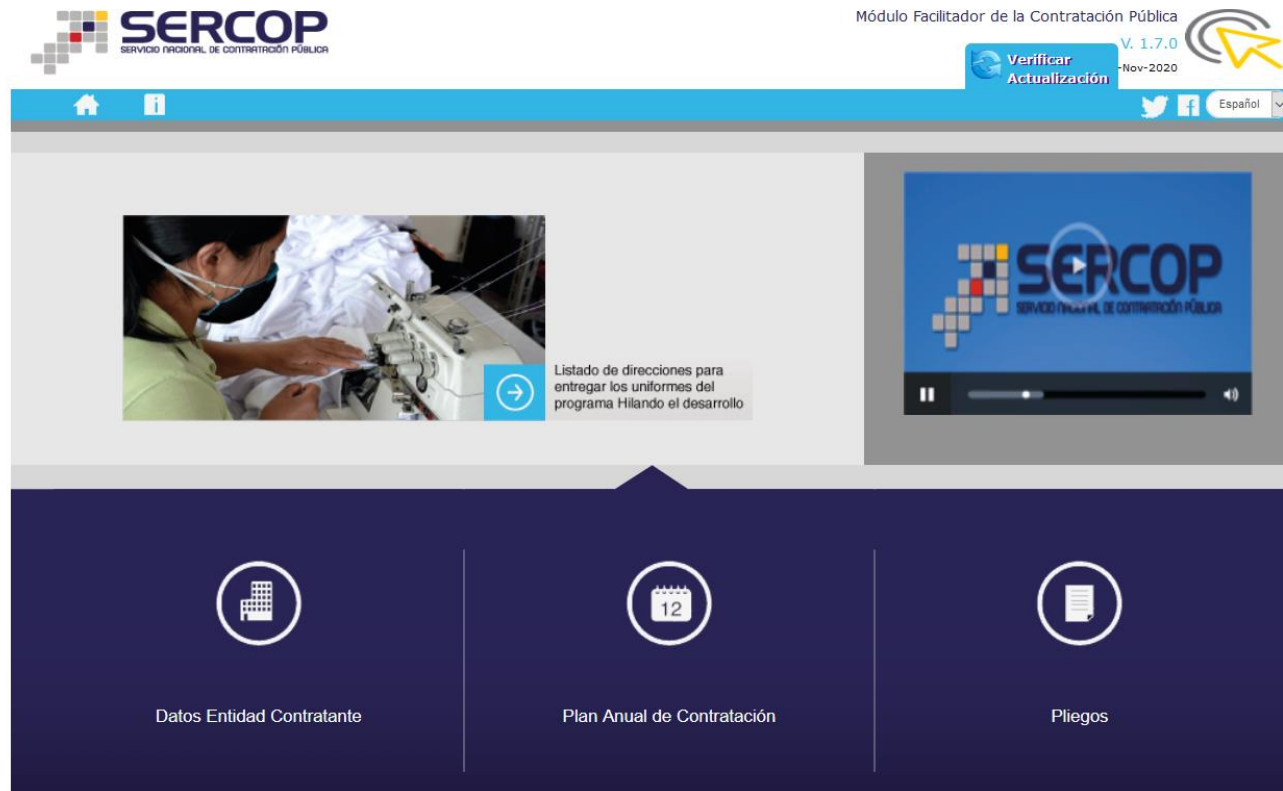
SERCOP
SERVICIO NACIONAL DE CONTRATACIÓN PÚBLICA

Módulo Facilitador de la Contratación Pública
V. 1.7.0
Verificar Actualización
-Nov-2020

Español

Listado de direcciones para entregar los uniformes del programa Hilando el desarrollo

SERCOP
SERVICIO NACIONAL DE CONTRATACIÓN PÚBLICA

12

Datos Entidad Contratante

Plan Anual de Contratación

Pliegos